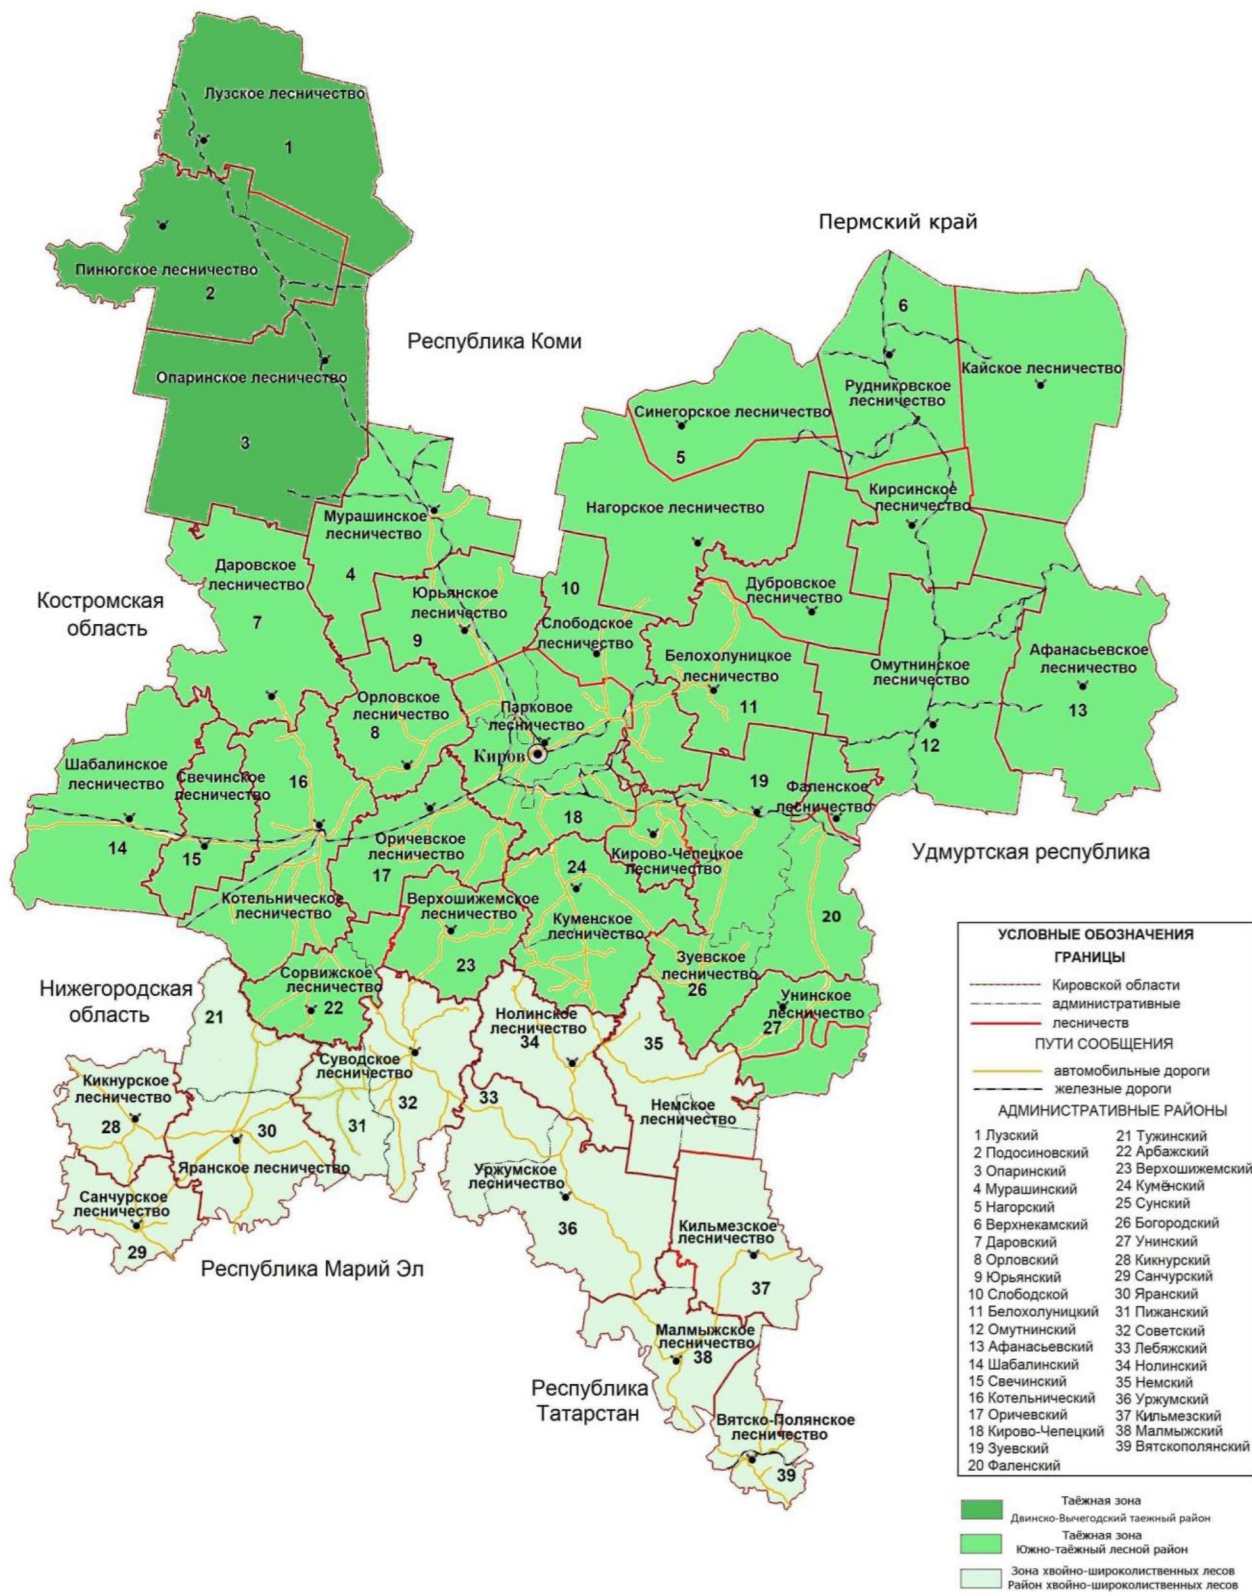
Лузское лесничество
1
Пинюгское лесничество
2
Опаринское лесничество
3
Республика Коми
Пермский край
6
Кайское лесничество
Рудниковское лесничество
Синегорское лесничество
5
Нагорское лесничество
Кирсинское лесничество
Мурашинское лесничество
4
Даровское лесничество
7
Костромская область
Юрьянское лесничество
9
10
Слободское лесничество
Дубровское лесничество
Белохолуницкое лесничество
11
Омутнинское лесничество
12
Афанасьевское лесничество
13
Орловское лесничество
8
Парковое лесничество
Киров
Шабалинское лесничество
Свечинское лесничество
16
19
Фаленское лесничество
14
15
Оричевское лесничество
17
18
24
Кирово-Чепецкое лесничество
Удмуртская республика
Котельническое лесничество
Верхошижемское лесничество
Куменское лесничество
20
23
Зуевское лесничество
26
Сорвижское лесничество
22
Нижегородская область
21
Нолинское лесничество
34
35
Унинское лесничество
27
Суводское лесничество
32
31
33
Кикнурское лесничество
28
30
Яранское лесничество
Немское лесничество
Уржумское лесничество
36
Санчурское лесничество
29
Республика Марий Эл
Кильмезское лесничество
37
Малмыжское лесничество
38
Республика Татарстан
Вятско-Полянское лесничество
39

УСЛОВНЫЕ ОБОЗНАЧЕНИЯ
ГРАНИЦЫ
Кировской области
административные
лесничеств
ПУТИ СООБЩЕНИЯ
автомобильные дороги
железные дороги
АДМИНИСТРАТИВНЫЕ РАЙОНЫ
1 Лузский
2 Подосиновский
3 Опаринский
4 Мурашинский
5 Нагорский
6 Верхнекамский
7 Даровский
8 Орловский
9 Юрьянский
10 Слободской
11 Белохолуницкий
12 Омутнинский
13 Афанасьевский
14 Шабалинский
15 Свечинский
16 Котельнический
17 Оричевский
18 Кирово-Чепецкий
19 Зуевский
20 Фаленский
21 Тужинский
22 Арбажский
23 Верхошижемский
24 Кумёнский
25 Сунский
26 Богородский
27 Унинский
28 Кикнурский
29 Санчурский
30 Яранский
31 Пижанский
32 Советский
33 Лебяжский
34 Нолинский
35 Немский
36 Уржумский
37 Кильмезский
38 Малмыжский
39 Вятскополянский

Таёжная зона
Двинско-Вычегодский таежный район
Таёжная зона
Южно-таёжный лесной район
Зона хвойно-широколиственных лесов
Район хвойно-широколиственных лесов